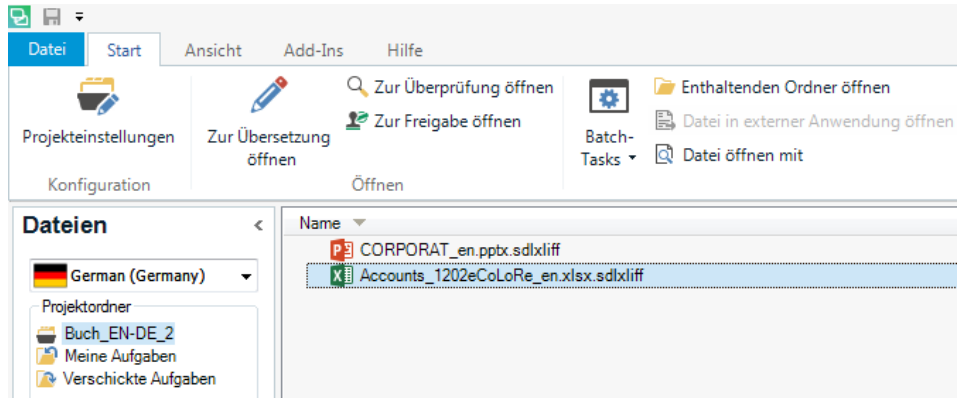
Datei
Start
Ansicht
Add-Ins
Hilfe

Projekteinstellungen
Konfiguration

Zur Übersetzung öffnen
Zur Überprüfung öffnen
Zur Freigabe öffnen
Öffnen

Batch-Tasks
Enthaltenden Ordner öffnen
Datei in externer Anwendung öffnen
Datei öffnen mit

Dateien
German (Germany)
Projektordner
Buch_EN-DE_2
Meine Aufgaben
Verschickte Aufgaben

Name
CORPORAT_en.pptx.sdlxliff
Accounts_1202eCoLoRe_en.xlsx.sdlxliff